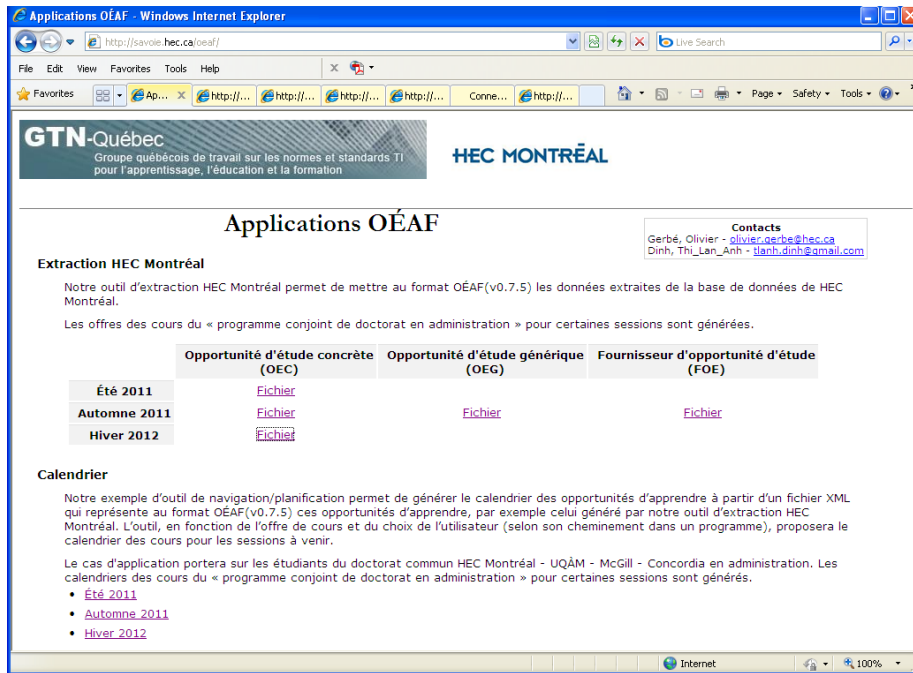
Applications OÉAF - Windows Internet Explorer

http://savoie.hec.ca/oeaf/

Live Search

File Edit View Favorites Tools Help

Favorites | Ap... | http://... | http://... | http://... | http://... | Conne... | http://...

Page ▾ Safety ▾ Tools ▾

GTN-Québec
Groupe québécois de travail sur les normes et standards TI pour l'apprentissage, l'éducation et la formation

HEC MONTRÉAL

Applications OÉAF

Contacts
Gerbé, Olivier - olivier.gerbe@hec.ca
Dinh, Thi_Lan_Anh - tlanh.dinh@gmail.com

Extraction HEC Montréal

Notre outil d'extraction HEC Montréal permet de mettre au format OÉAF(v0.7.5) les données extraites de la base de données de HEC Montréal.

Les offres des cours du « programme conjoint de doctorat en administration » pour certaines sessions sont générées.

| | Opportunité d'étude concrète (OEC) | Opportunité d'étude générique (OEG) | Fournisseur d'opportunité d'étude (FOE) |
|---|---|---|---|
| Été 2011 | Fichier | | |
| Automne 2011 | Fichier | Fichier | Fichier |
| Hiver 2012 | Fichier | | |

Calendrier

Notre exemple d'outil de navigation/planification permet de générer le calendrier des opportunités d'apprendre à partir d'un fichier XML qui représente au format OÉAF(v0.7.5) ces opportunités d'apprendre, par exemple celui généré par notre outil d'extraction HEC Montréal. L'outil, en fonction de l'offre de cours et du choix de l'utilisateur (selon son cheminement dans un programme), proposera le calendrier des cours pour les sessions à venir.

Le cas d'application portera sur les étudiants du doctorat commun HEC Montréal - UQÀM - McGill - Concordia en administration. Les calendriers des cours du « programme conjoint de doctorat en administration » pour certaines sessions sont générés.

• Été 2011
• Automne 2011
• Hiver 2012

Internet | 100%